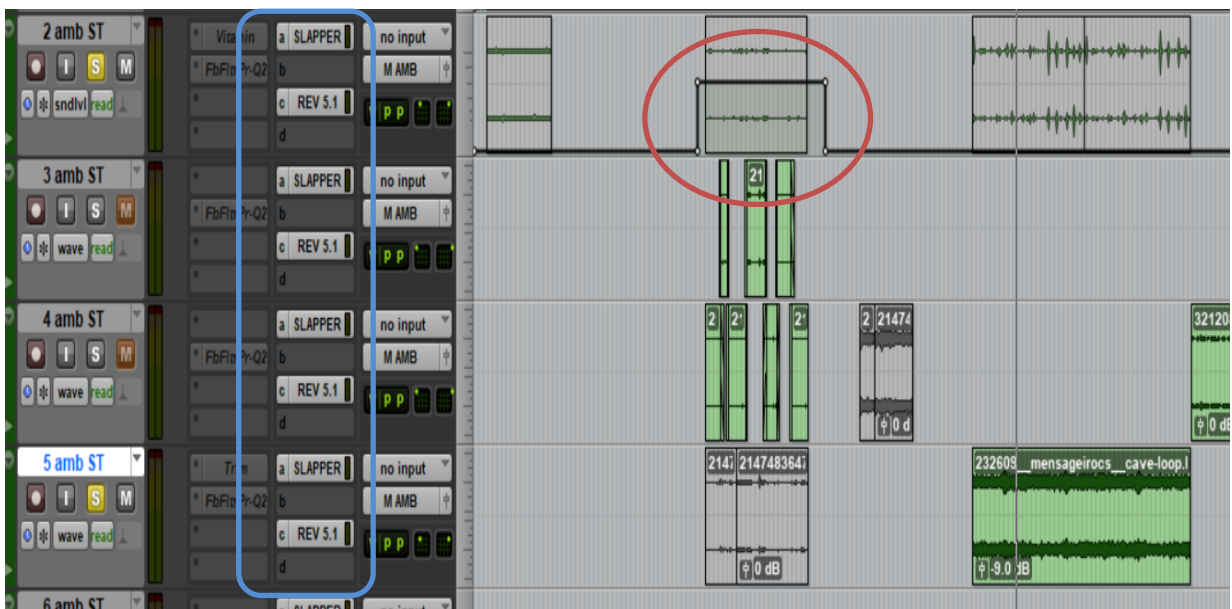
2 amb ST
I S M
sndlvl read
Vitamin
FbFltrPr-Q2
a SLAPPER
b
c REV 5.1
d
no input
M AMB
P P

3 amb ST
I S M
wave read
FbFltrPr-Q2
a SLAPPER
b
c REV 5.1
d
no input
M AMB
P P
21

4 amb ST
I S M
wave read
FbFltrPr-Q2
a SLAPPER
b
c REV 5.1
d
no input
M AMB
P P
2 2' 2' 2 21474
0 d
32120
0 dB

5 amb ST
I S M
wave read
Trim
FbFltrPr-Q2
a SLAPPER
b
c REV 5.1
d
no input
M AMB
P P
2147 214748364
0 dB
232609__mensageirocs__cave-loop.
-9.0 dB

6 amb ST
SLAPPER
no input